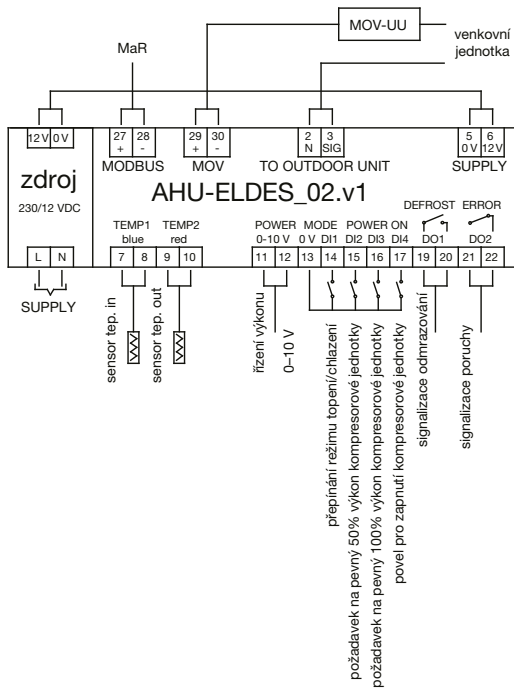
MOV-UU

venkovní jednotka

MaR

12V 0V

27 + 28 -

MODBUS

29 + 30 -

MOV

2 N 3 SIG

TO OUTDOOR UNIT

5 0V 6 12V

SUPPLY

zdroj

230/12 VDC

AHU-ELDES_02.v1

TEMP1 blue

TEMP2 red

POWER 0-10 V

MODE

POWER ON

0 V DI1 DI2 DI3 DI4

DEFROST DO1

ERROR DO2

L N

7 8 9 10

11 12 13 14 15 16 17 19 20 21 22

SUPPLY

sensor tep. in

sensor tep. out

řízení výkonu

0–10 V

přepínání režimu topení/chlazení

požadavek na pevný 50% výkon kompresorové jednotky

požadavek na pevný 100% výkon kompresorové jednotky

povel pro zapnutí kompresorové jednotky

signalizace odmrazování

signalizace poruchy